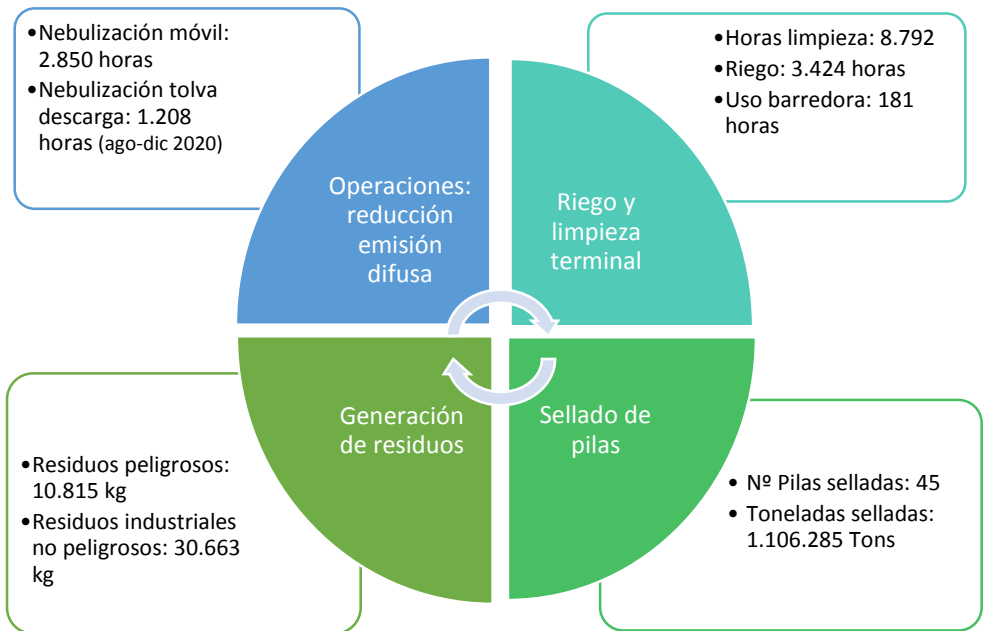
•Nebulización móvil: 2.850 horas
•Nebulización tolva descarga: 1.208 horas (ago-dic 2020)

•Horas limpieza: 8.792
•Riego: 3.424 horas
•Uso barredora: 181 horas

Operaciones: reducción emisión difusa

Riego y limpieza terminal

Generación de residuos

Sellado de pilas

•Residuos peligrosos: 10.815 kg
•Residuos industriales no peligrosos: 30.663 kg

•Nº Pilas selladas: 45
•Toneladas selladas: 1.106.285 Tons